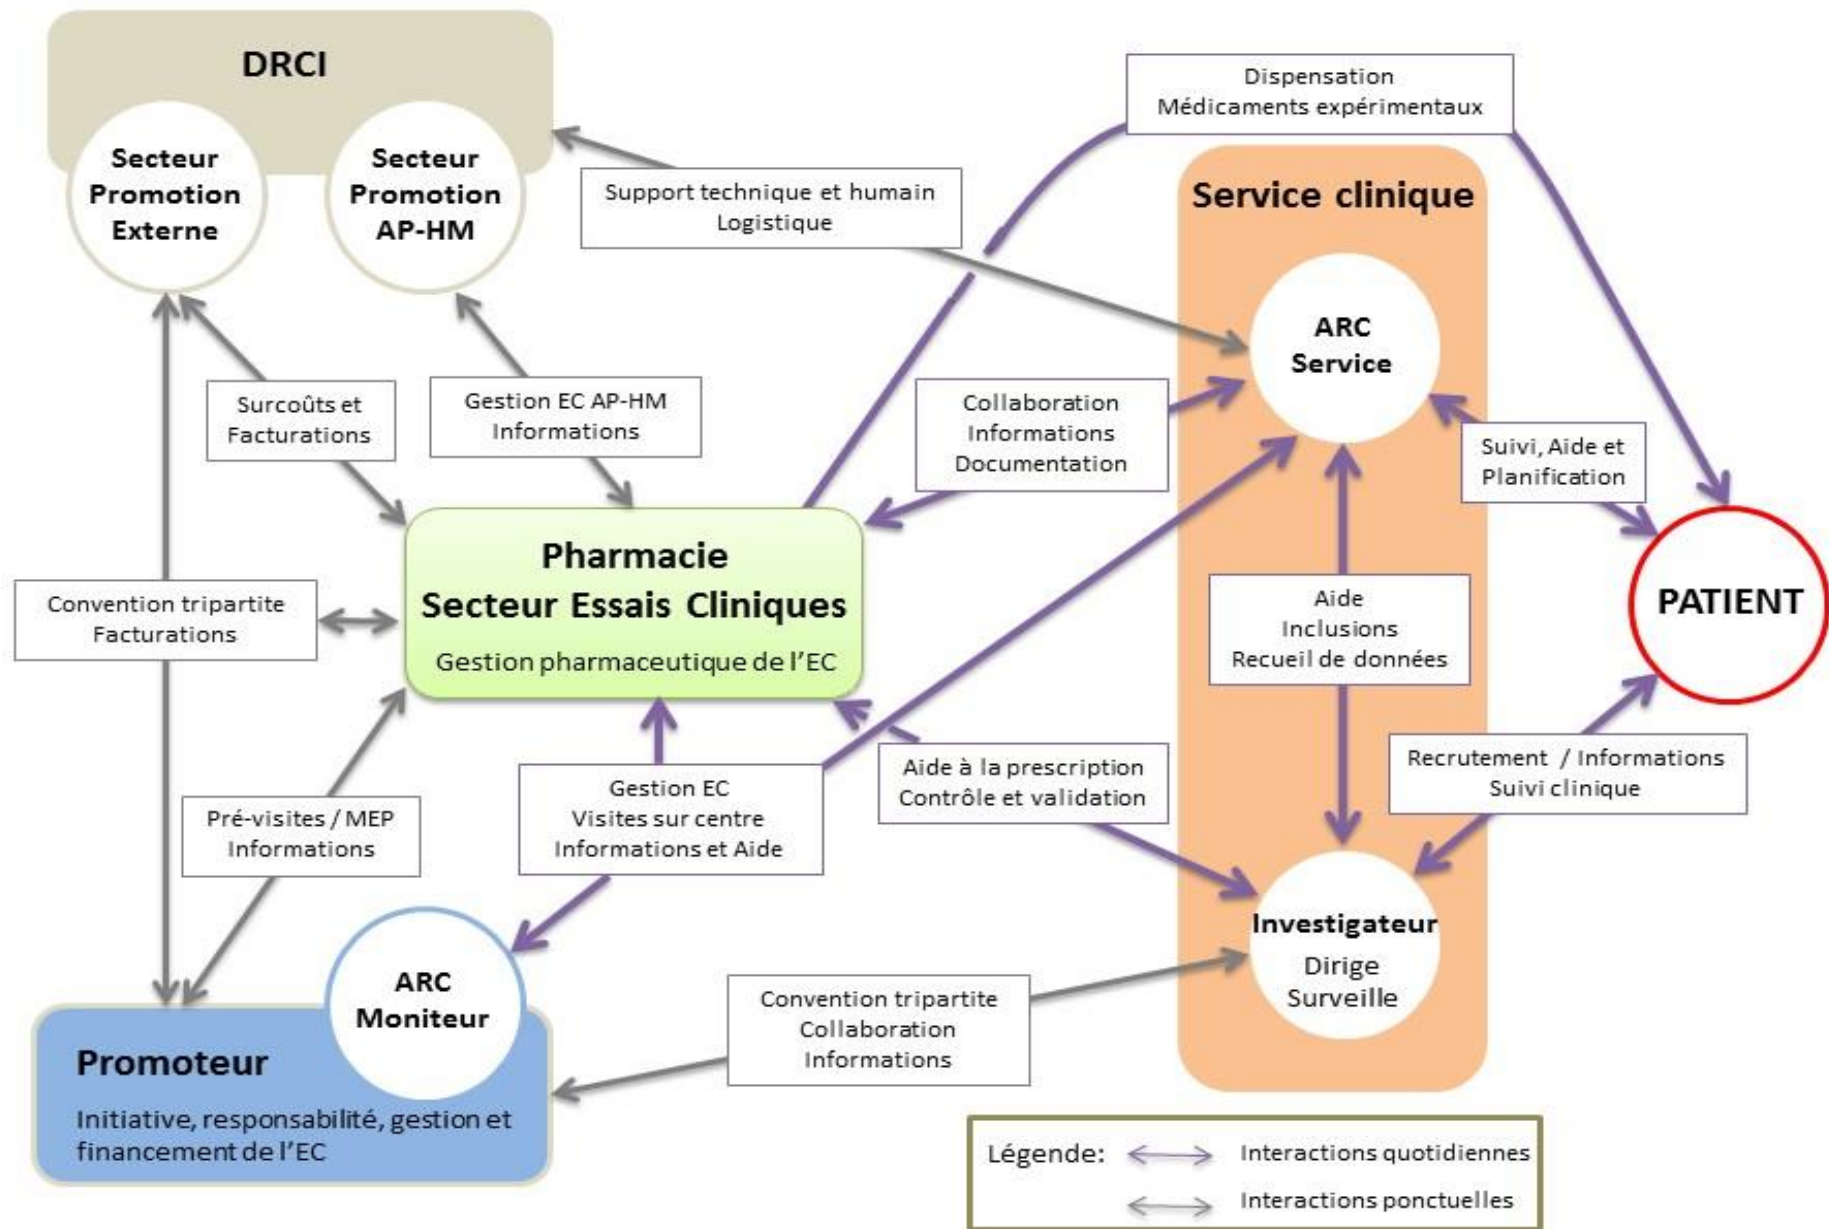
DRCI

Secteur Promotion Externe

Secteur Promotion AP-HM

Dispensation
Médicaments expérimentaux

Support technique et humain
Logistique

Service clinique

ARC Service

Surcoûts et Facturations

Gestion EC AP-HM
Informations

Collaboration
Informations
Documentation

Suivi, Aide et Planification

Pharmacie
Secteur Essais Cliniques
Gestion pharmaceutique de l'EC

Convention tripartite
Facturations

Aide
Inclusions
Recueil de données

PATIENT

Gestion EC
Visites sur centre
Informations et Aide

Aide à la prescription
Contrôle et validation

Recrutement / Informations
Suivi clinique

Pré-visites / MEP
Informations

Investigateur
Dirige
Surveille

ARC Moniteur

Convention tripartite
Collaboration
Informations

Promoteur
Initiative, responsabilité, gestion et financement de l'EC

Légende: Interactions quotidiennes
Interactions ponctuelles